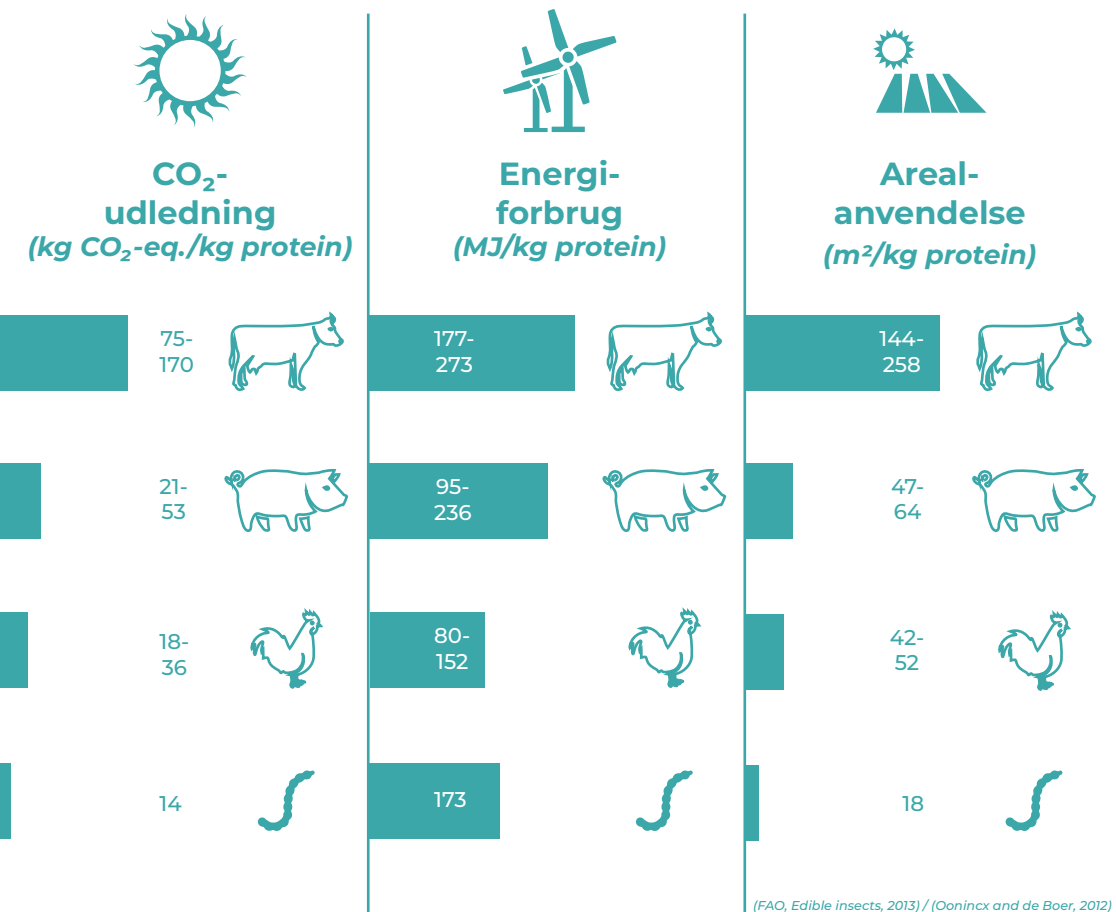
$CO_2$-udledning
(kg $CO_2$-eq./kg protein)

75-170

21-53

18-36

14

Energiforbrug
(MJ/kg protein)

177-273

95-236

80-152

173

Arealanvendelse
(m²/kg protein)

144-258

47-64

42-52

18

(FAO, Edible insects, 2013) / (Oonincx and de Boer, 2012)